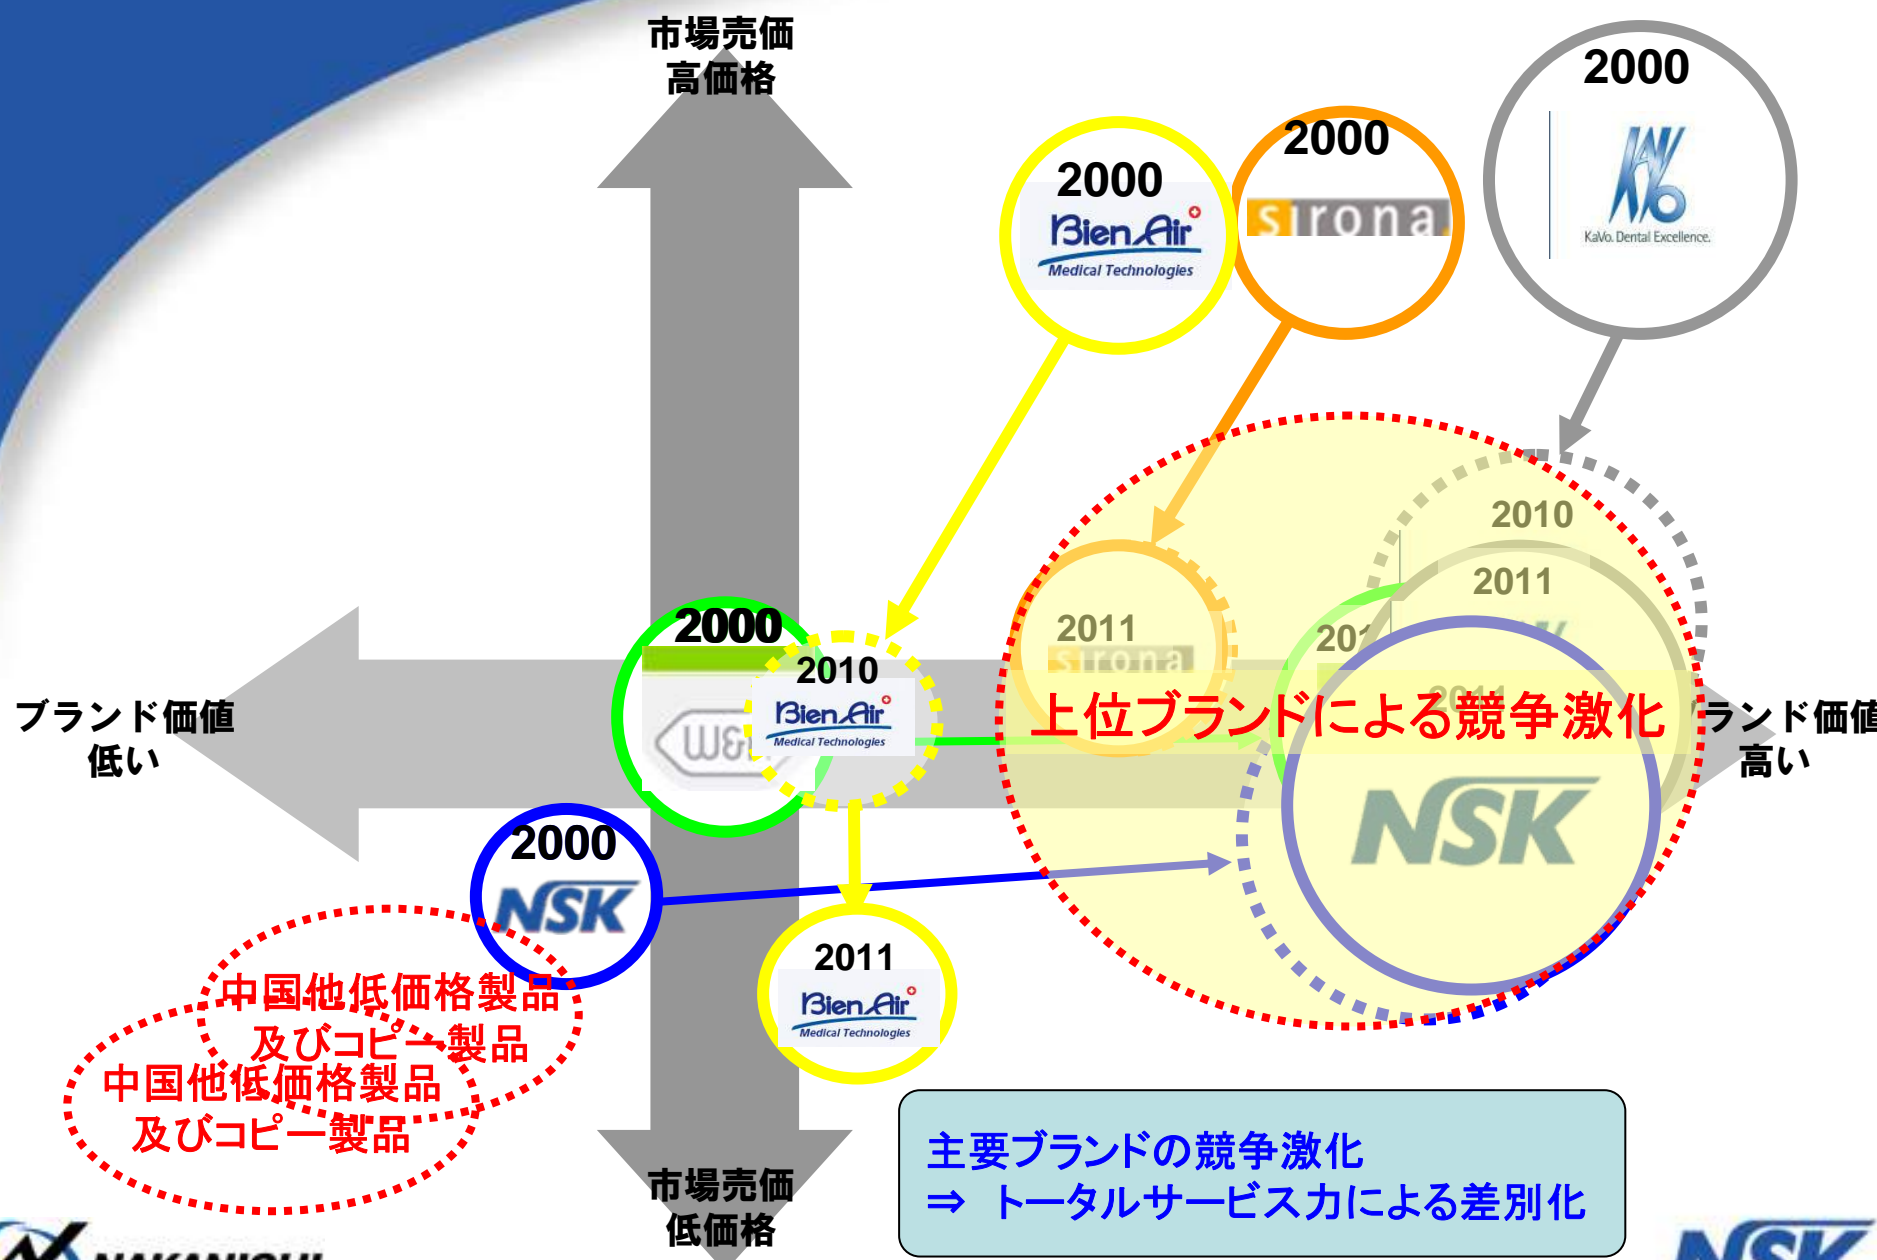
市場売価
高価格

2000
Bien Air
Medical Technologies

2000
sirona

2000
KaVo
KaVo. Dental Excellence.

2010
2011
2011
sirona
201
2011

2000
2010
Bien Air
Medical Technologies

ブランド価値
低い

上位ブランドによる競争激化

ランド価値
高い

NSK

2000
NSK

2011
Bien Air
Medical Technologies

中国他低価格製品
及びコピー製品
中国他低価格製品
及びコピー製品

市場売価
低価格

主要ブランドの競争激化
⇒ トータルサービス力による差別化

NAKANISHI

NSK